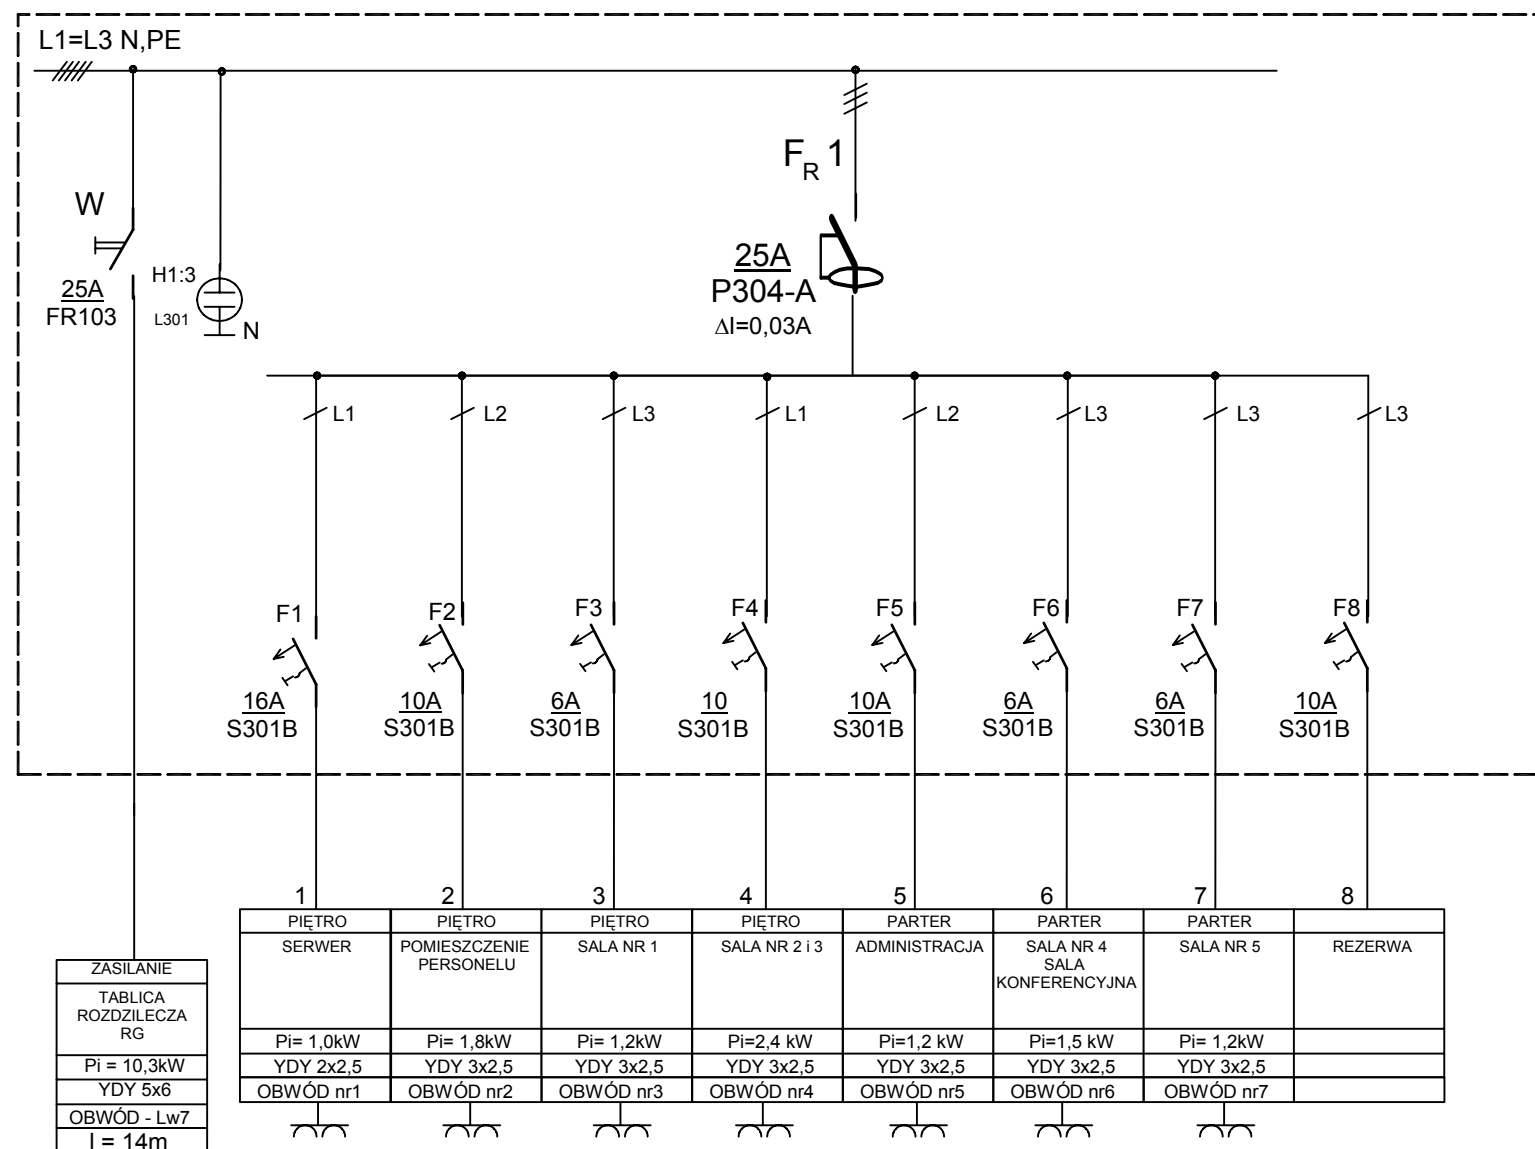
L1=L3 N,PE

W

25A
FR103

H1:3
L301
N

$F_R$ 1

25A
P304-A
ΔI=0,03A

L1 L2 L3 L1 L2 L3 L3 L3

F1
16A
S301B

F2
10A
S301B

F3
6A
S301B

F4
10
S301B

F5
10A
S301B

F6
6A
S301B

F7
6A
S301B

F8
10A
S301B

| ZASILANIE |
|---|
| TABLICA ROZDZILECZA RG |
| Pi = 10,3kW |
| YDY 5x6 |
| OBWÓD - Lw7 |
| l = 14m |

| 1 | 2 | 3 | 4 | 5 | 6 | 7 | 8 |
|---|---|---|---|---|---|---|---|
| PIĘTRO | PIĘTRO | PIĘTRO | PIĘTRO | PARTER | PARTER | PARTER | |
| SERWER | POMIESZCZENIE PERSONELU | SALA NR 1 | SALA NR 2 i 3 | ADMINISTRACJA | SALA NR 4 SALA KONFERENCYJNA | SALA NR 5 | REZERWA |
| Pi= 1,0kW | Pi= 1,8kW | Pi= 1,2kW | Pi=2,4 kW | Pi=1,2 kW | Pi=1,5 kW | Pi= 1,2kW | |
| YDY 2x2,5 | YDY 3x2,5 | YDY 3x2,5 | YDY 3x2,5 | YDY 3x2,5 | YDY 3x2,5 | YDY 3x2,5 | |
| OBWÓD nr1 | OBWÓD nr2 | OBWÓD nr3 | OBWÓD nr4 | OBWÓD nr5 | OBWÓD nr6 | OBWÓD nr7 | |